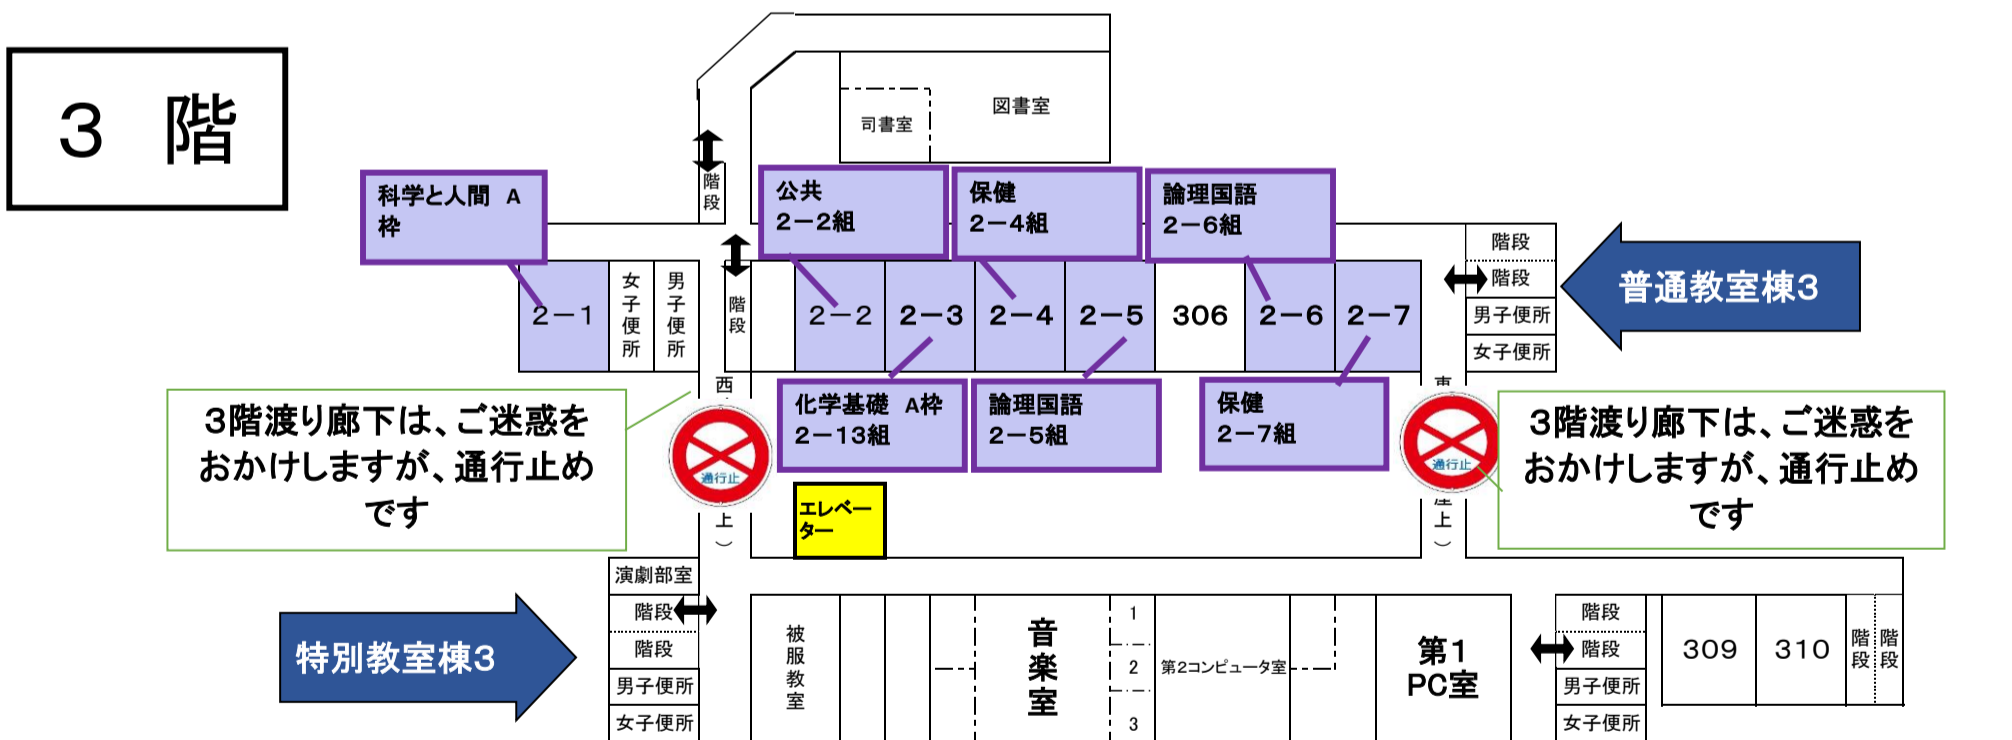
3　階

司書室
図書室

科学と人間　A枠

階段

公共
2−2組

保健
2−4組

論理国語
2−6組

階段
階段
男子便所
女子便所

普通教室棟3

2−1
女子便所
男子便所
階段
2−2
2−3
2−4
2−5
306
2−6
2−7

西
東

3階渡り廊下は、ご迷惑をおかけしますが、通行止めです

通行止

化学基礎　A枠
2−13組

論理国語
2−5組

保健
2−7組

通行止

3階渡り廊下は、ご迷惑をおかけしますが、通行止めです

エレベーター

上
上

演劇部室
階段
階段
男子便所
女子便所

特別教室棟3

被服教室
音楽室
1
2
3
第2コンピュータ室
第1 PC室

階段
階段
男子便所
女子便所
309
310
階段
階段